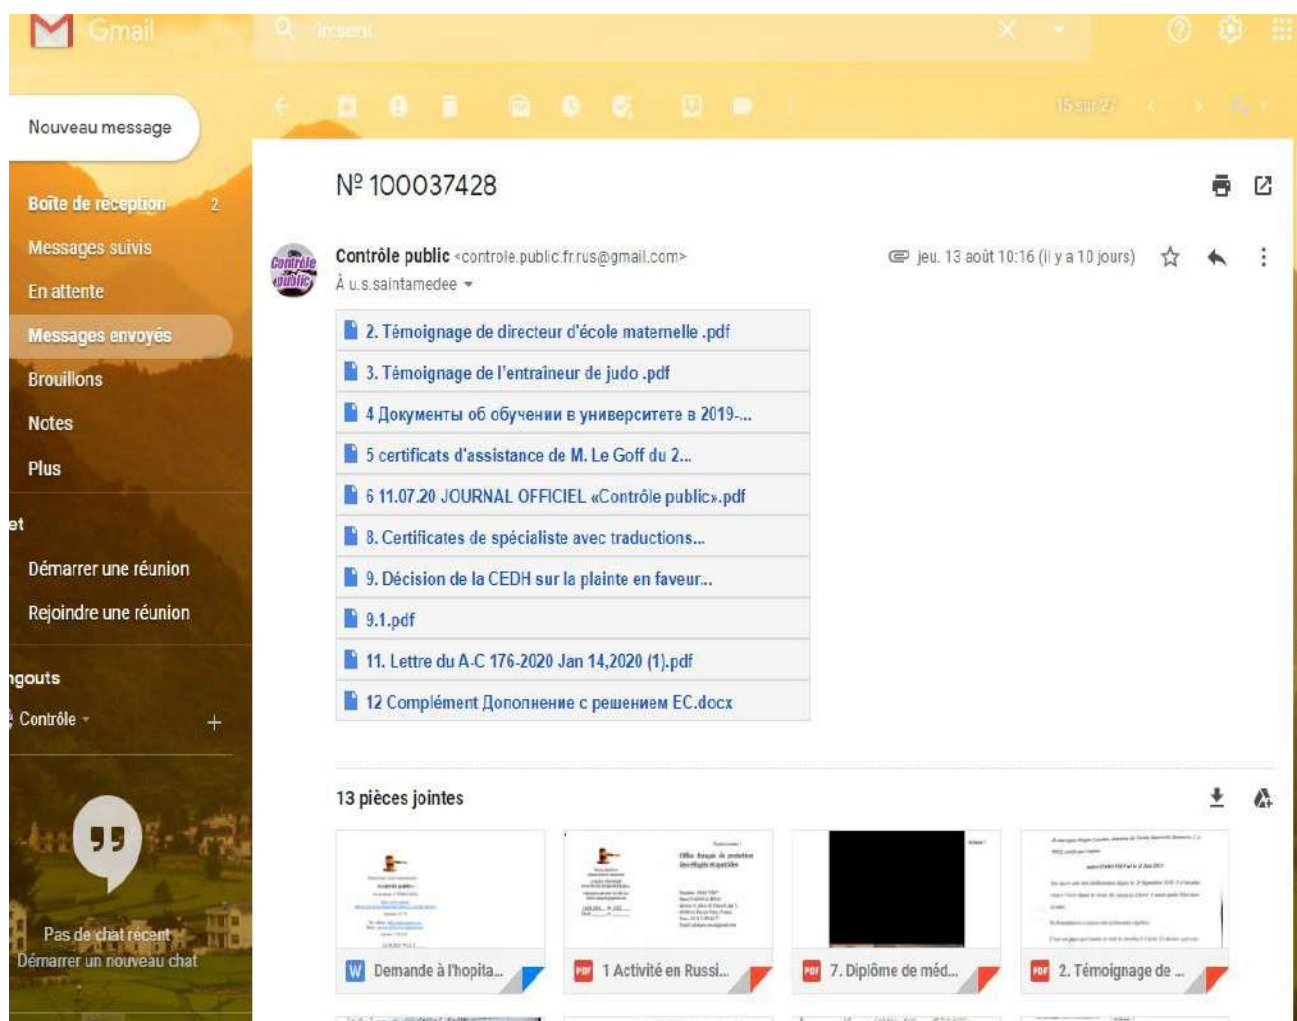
Gmail

in:sent

Nouveau message

Boîte de réception 2
Messages suivis
En attente
Messages envoyés
Brouillons
Notes
Plus

et
Démarrer une réunion
Rejoindre une réunion

ngouts
Contrôle

Pas de chat récent
Démarrer un nouveau chat

15 sur 27

№ 100037428

Contrôle public <controle.public.fr.rus@gmail.com>
À u.s.saintamedee

jeu. 13 août 10:16 (il y a 10 jours)

2. Témoignage de directeur d'école maternelle .pdf
3. Témoignage de l'entraîneur de judo .pdf
4 Документы об обучении в университете в 2019-...
5 certificats d'assistance de M. Le Goff du 2...
6 11.07.20 JOURNAL OFFICIEL «Contrôle public».pdf
8. Certificates de spécialiste avec traductions...
9. Décision de la CEDH sur la plainte en faveur...
9.1.pdf
11. Lettre du A-C 176-2020 Jan 14,2020 (1).pdf
12 Complément Дополнение с решением EC.docx

13 pièces jointes

Demande à l'hopita...
1 Activité en Russi...
7. Diplôme de méd...
2. Témoignage de ...